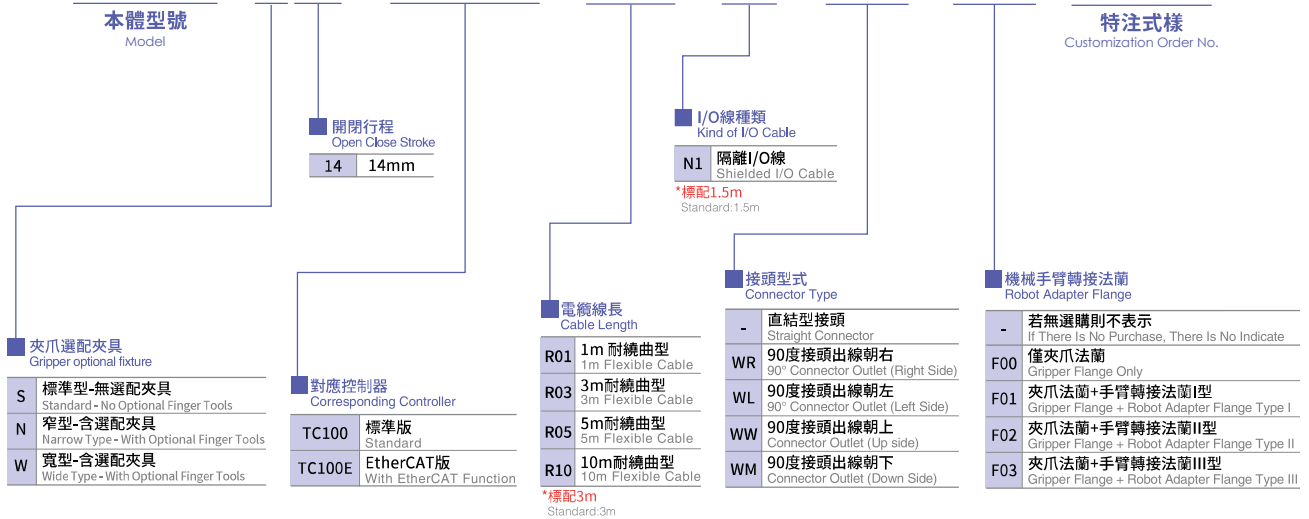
本體型號
Model

特注式樣
Customization Order No.

開閉行程
Open Close Stroke

| 14 | 14mm |
|---|---|

I/O線種類
Kind of I/O Cable

| N1 | 隔離I/O線 Shielded I/O Cable |
|---|---|

*標配1.5m
Standard:1.5m

夾爪選配夾具
Gripper optional fixture

| S | 標準型-無選配夾具 Standard - No Optional Finger Tools |
|---|---|
| N | 窄型-含選配夾具 Narrow Type - With Optional Finger Tools |
| W | 寬型-含選配夾具 Wide Type - With Optional Finger Tools |

對應控制器
Corresponding Controller

| TC100 | 標準版 Standard |
|---|---|
| TC100E | EtherCAT版 With EtherCAT Function |

電纜線長
Cable Length

| R01 | 1m 耐繞曲型 1m Flexible Cable |
|---|---|
| R03 | 3m耐繞曲型 3m Flexible Cable |
| R05 | 5m耐繞曲型 5m Flexible Cable |
| R10 | 10m耐繞曲型 10m Flexible Cable |

*標配3m
Standard:3m

接頭型式
Connector Type

| - | 直結型接頭 Straight Connector |
|---|---|
| WR | 90度接頭出線朝右 90° Connector Outlet (Right Side) |
| WL | 90度接頭出線朝左 90° Connector Outlet (Left Side) |
| WW | 90度接頭出線朝上 Connector Outlet (Up side) |
| WM | 90度接頭出線朝下 Connector Outlet (Down Side) |

機械手臂轉接法蘭
Robot Adapter Flange

| - | 若無選購則不表示 If There Is No Purchase, There Is No Indicate |
|---|---|
| F00 | 僅夾爪法蘭 Gripper Flange Only |
| F01 | 夾爪法蘭+手臂轉接法蘭I型 Gripper Flange + Robot Adapter Flange Type I |
| F02 | 夾爪法蘭+手臂轉接法蘭II型 Gripper Flange + Robot Adapter Flange Type II |
| F03 | 夾爪法蘭+手臂轉接法蘭III型 Gripper Flange + Robot Adapter Flange Type III |